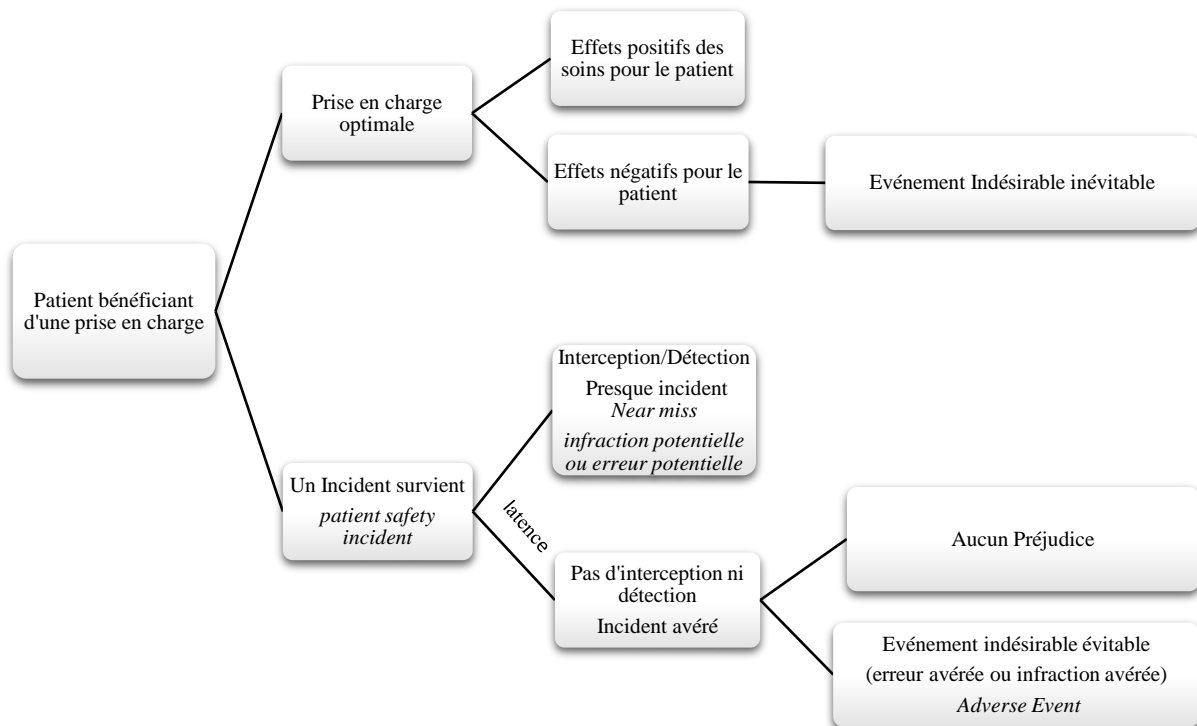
Patient bénéficiant d'une prise en charge

Prise en charge optimale

Effets positifs des soins pour le patient

Effets négatifs pour le patient

Evénement Indésirable inévitable

Un Incident survient
*patient safety incident*

Interception/Détection
Presque incident
*Near miss*
*infraction potentielle ou erreur potentielle*

latence

Pas d'interception ni détection
Incident avéré

Aucun Préjudice

Evénement indésirable évitable
(erreur avérée ou infraction avérée)
*Adverse Event*